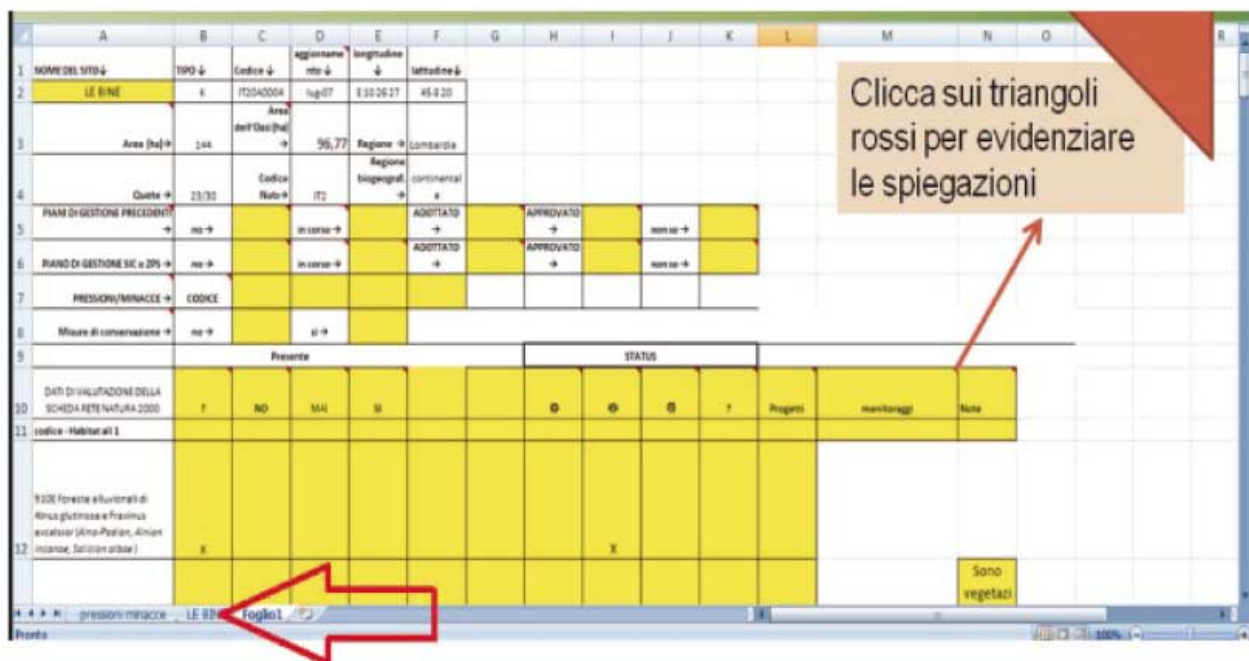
| | A | B | C | D | E | F | G | H | I | J | K | L | M | N | O |
|---|---|---|---|---|---|---|---|---|---|---|---|---|---|---|---|
| 1 | NOME DEL SITO↓ | TIPO ↓ | Codice ↓ | aggiornamento ↓ | longitudine ↓ | lattudine↓ | | | | | | | | | |
| 2 | LE BINE | K | IT20A0004 | lug-07 | E 10 26 27 | 45 8 20 | | | | | | | | | |
| 3 | Area (ha)→ | 144 | Area dell'Oasi (ha) → | 96,77 | Regione → | Lombardia | | | | | | | | | |
| 4 | Quote → | 23/30 | Codice Nuts→ | IT2 | Regione biogeograf. → | continentale | | | | | | | | | |
| 5 | PIANI DI GESTIONE PRECEDENTI → | no → | | in corso → | | ADOTTATO → | | APPROVATO → | | non so → | | | | | |
| 6 | PIANO DI GESTIONE SIC o ZPS → | no → | | in corso → | | ADOTTATO → | | APPROVATO → | | non so → | | | | | |
| 7 | PRESSIONI/MINACCE → | CODICE | | | | | | | | | | | | | |
| 8 | Misure di conservazione → | no → | | si → | | | | | | | | | | | |
| 9 | | Presente | | | | | | STATUS | | | | | | | |
| 10 | DATI DI VALUTAZIONE DELLA SCHEDA RETE NATURA 2000 | ? | NO | MAI | SI | | | ● | ● | ● | ? | Progetti | monitoraggi | Note | |
| 11 | codice - Habitat all 1 | | | | | | | | | | | | | | |
| 12 | 91E0 Foreste alluvionali di Alnus glutinosa e Fraxinus excelsior (Alno-Padion, Alnion incanae, Salicion albae) | X | | | | | | | X | | | | | | |
| | | | | | | | | | | | | | | Sono vegetazi | |

Clicca sui triangoli rossi per evidenziare le spiegazioni

pressioni minacce | LE BINE | Foglio1

Pronto | 100%